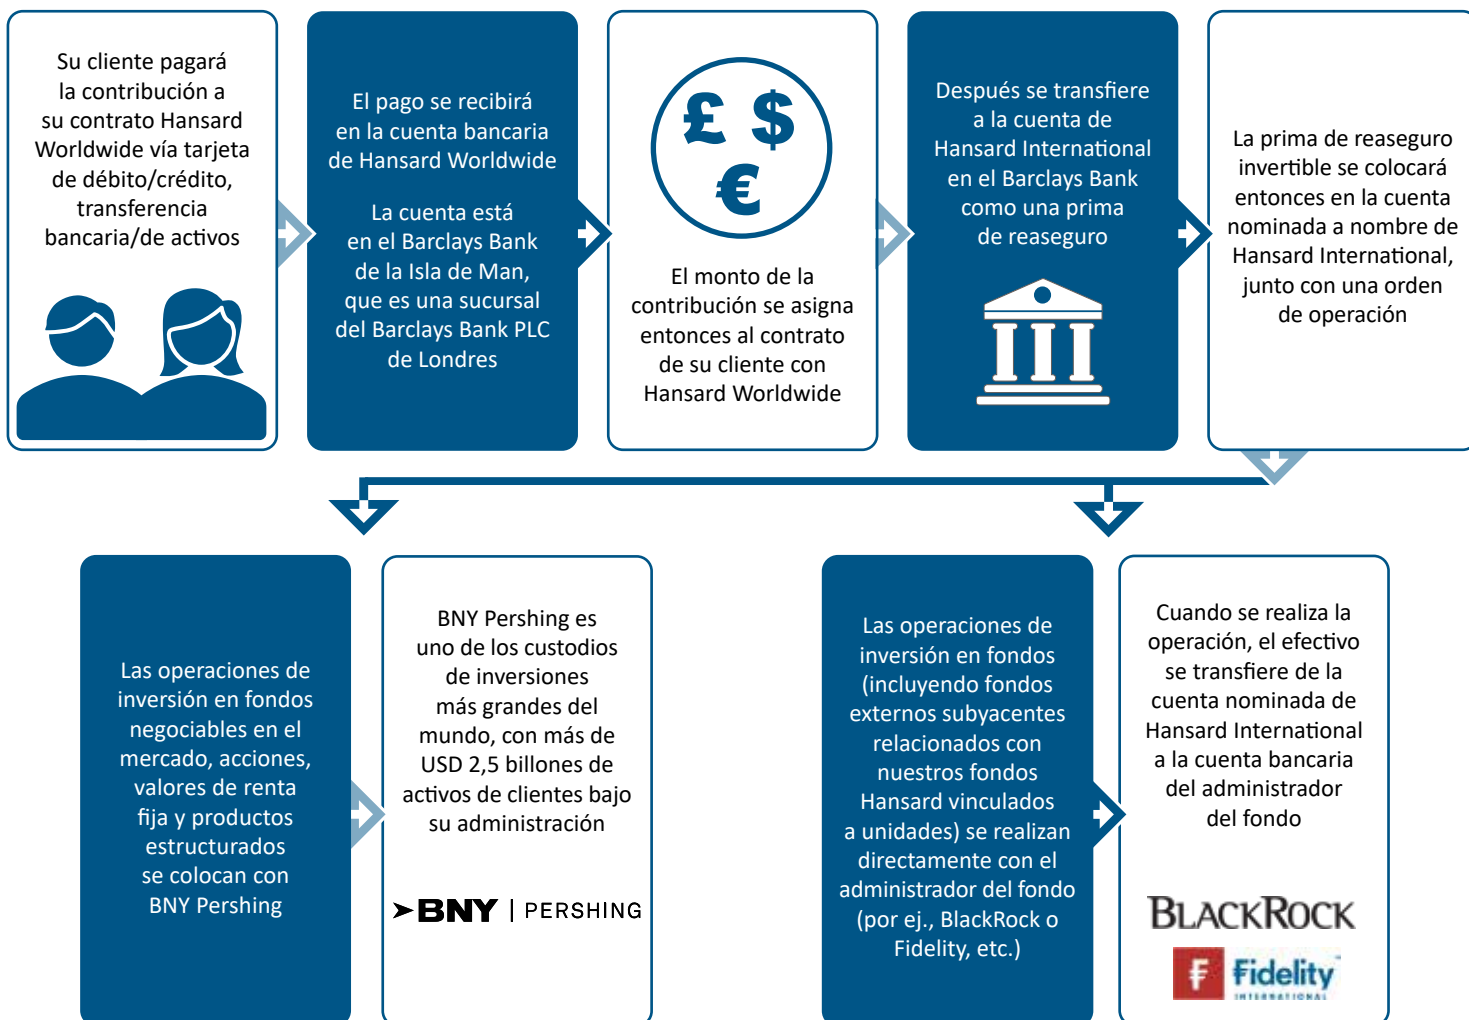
Su cliente pagará la contribución a su contrato Hansard Worldwide vía tarjeta de débito/crédito, transferencia bancaria/de activos

El pago se recibirá en la cuenta bancaria de Hansard Worldwide

La cuenta está en el Barclays Bank de la Isla de Man, que es una sucursal del Barclays Bank PLC de Londres

£ $ €

El monto de la contribución se asigna entonces al contrato de su cliente con Hansard Worldwide

Después se transfiere a la cuenta de Hansard International en el Barclays Bank como una prima de reaseguro

La prima de reaseguro invertible se colocará entonces en la cuenta nominada a nombre de Hansard International, junto con una orden de operación

Las operaciones de inversión en fondos negociables en el mercado, acciones, valores de renta fija y productos estructurados se colocan con BNY Pershing

BNY Pershing es uno de los custodios de inversiones más grandes del mundo, con más de USD 2,5 billones de activos de clientes bajo su administración

BNY | PERSHING

Las operaciones de inversión en fondos (incluyendo fondos externos subyacentes relacionados con nuestros fondos Hansard vinculados a unidades) se realizan directamente con el administrador del fondo (por ej., BlackRock o Fidelity, etc.)

Cuando se realiza la operación, el efectivo se transfiere de la cuenta nominada de Hansard International a la cuenta bancaria del administrador del fondo

BLACKROCK

Fidelity INTERNATIONAL